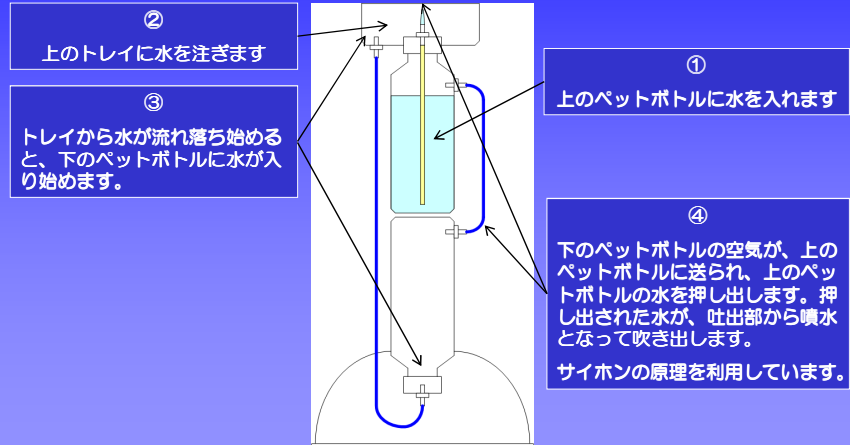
②
上のトレイに水を注ぎます

③
トレイから水が流れ落ち始めると、下のペットボトルに水が入り始めます。

①
上のペットボトルに水を入れます

④
下のペットボトルの空気が、上のペットボトルに送られ、上のペットボトルの水を押し出します。押し出された水が、吐出部から噴水となって吹き出します。

サイホンの原理を利用しています。